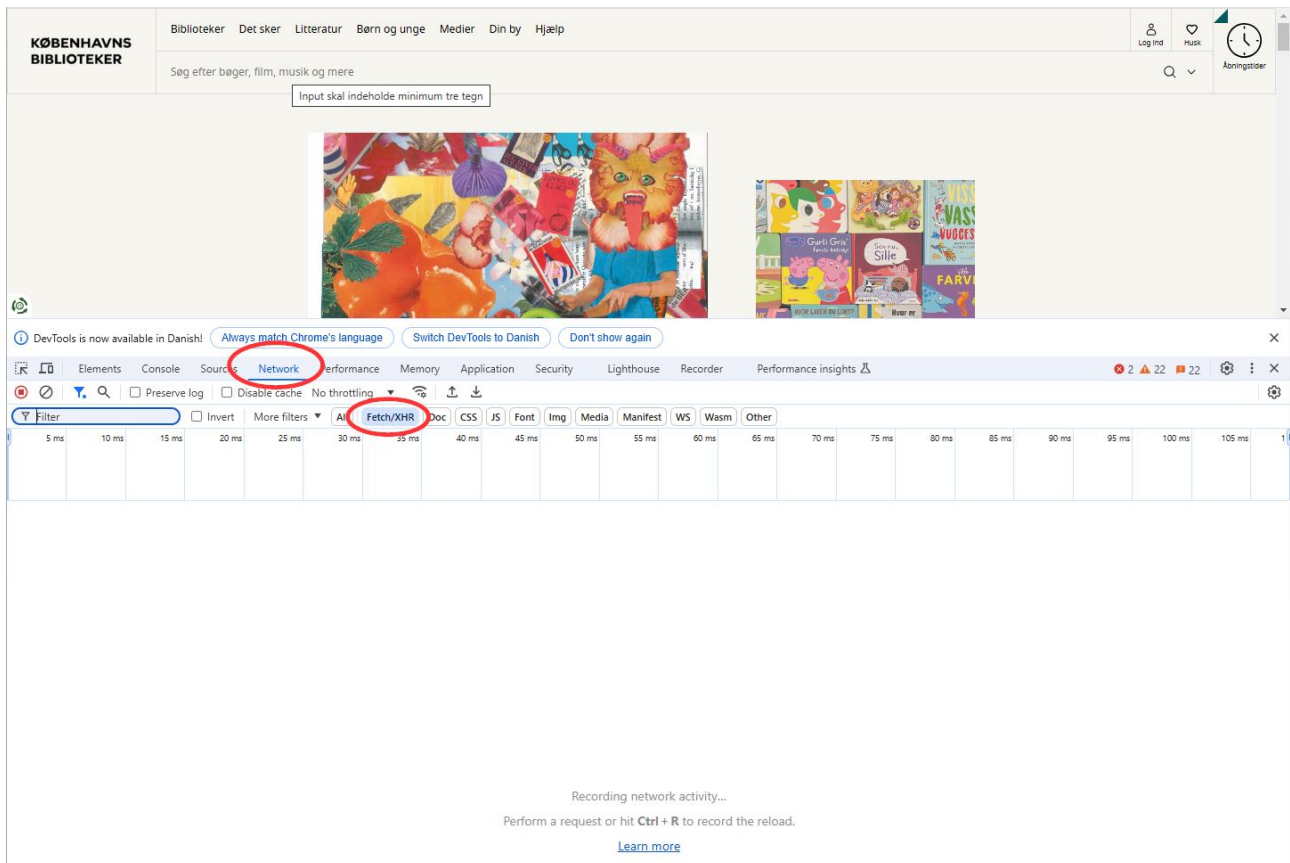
KØBENHAVNS BIBLIOTEKER

Biblioteker Det sker Litteratur Børn og unge Medier Din by Hjælp

Log ind Husk Åbningstider

Søg efter bøger, film, musik og mere

Input skal indeholde minimum tre tegn

Gurli Gris
Sille
VASS
FARV

DevTools is now available in Danish! Always match Chrome's language Switch DevTools to Danish Don't show again

Elements Console Sources Network Performance Memory Application Security Lighthouse Recorder Performance insights

2 22 22

Preserve log Disable cache No throttling

Filter Invert More filters All Fetch/XHR Doc CSS JS Font Img Media Manifest WS Wasm Other

5 ms 10 ms 15 ms 20 ms 25 ms 30 ms 35 ms 40 ms 45 ms 50 ms 55 ms 60 ms 65 ms 70 ms 75 ms 80 ms 85 ms 90 ms 95 ms 100 ms 105 ms

Recording network activity...

Perform a request or hit Ctrl + R to record the reload.

Learn more